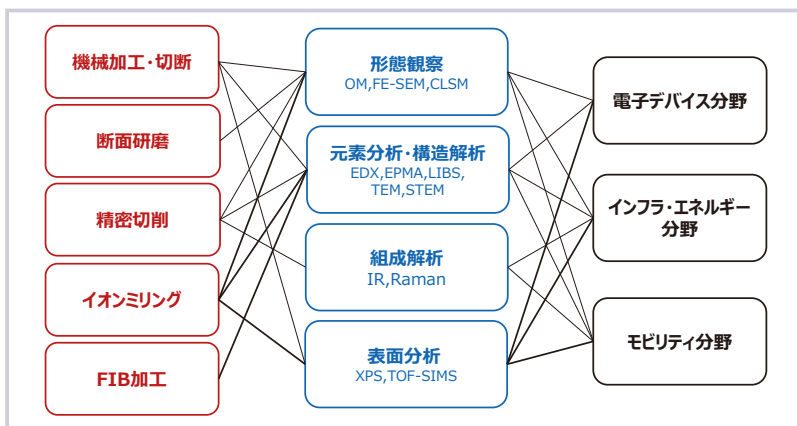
機械加工・切断

断面研磨

精密切削

イオンミリング

FIB加工

形態観察
OM,FE-SEM,CLSM

元素分析・構造解析
EDX,EPMA,LIBS,TEM,STEM

組成解析
IR,Raman

表面分析
XPS,TOF-SIMS

電子デバイス分野

インフラ・エネルギー分野

モビリティ分野